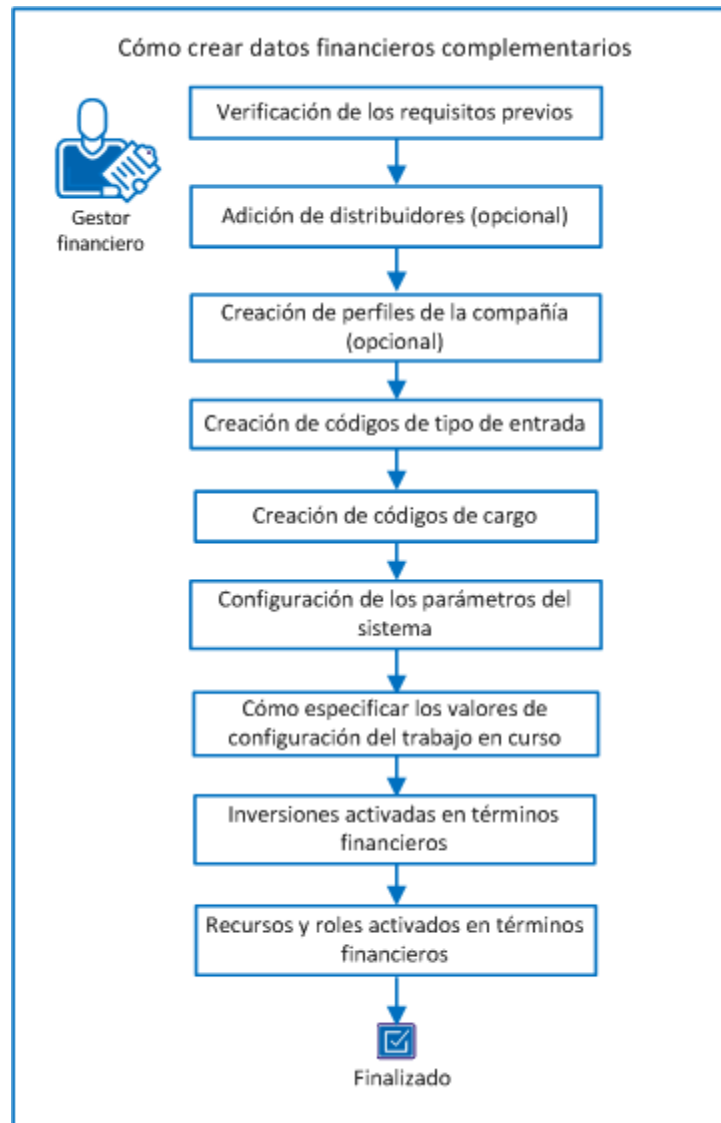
Cómo crear datos financieros complementarios

Gestor financiero

Verificación de los requisitos previos

Adición de distribuidores (opcional)

Creación de perfiles de la compañía (opcional)

Creación de códigos de tipo de entrada

Creación de códigos de cargo

Configuración de los parámetros del sistema

Cómo especificar los valores de configuración del trabajo en curso

Inversiones activadas en términos financieros

Recursos y roles activados en términos financieros

Finalizado